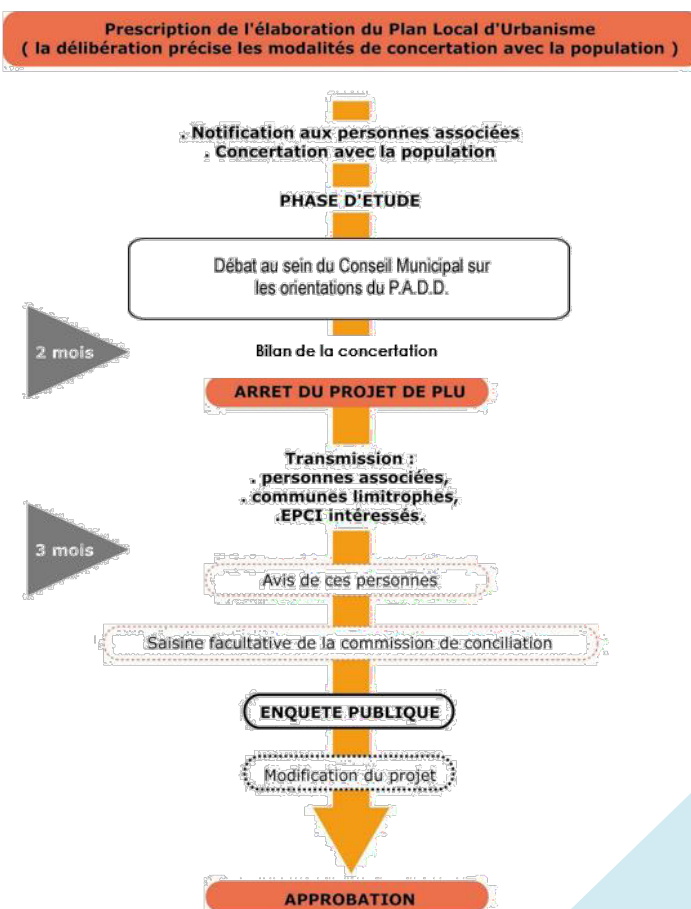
Prescription de l'élaboration du Plan Local d'Urbanisme
( la délibération précise les modalités de concertation avec la population )

. Notification aux personnes associées
. Concertation avec la population

PHASE D'ETUDE

Débat au sein du Conseil Municipal sur les orientations du P.A.D.D.

2 mois

Bilan de la concertation

ARRET DU PROJET DE PLU

Transmission :
. personnes associées,
. communes limitrophes,
.EPCI intéressés.

3 mois

Avis de ces personnes

Saisine facultative de la commission de conciliation

ENQUETE PUBLIQUE

Modification du projet

APPROBATION